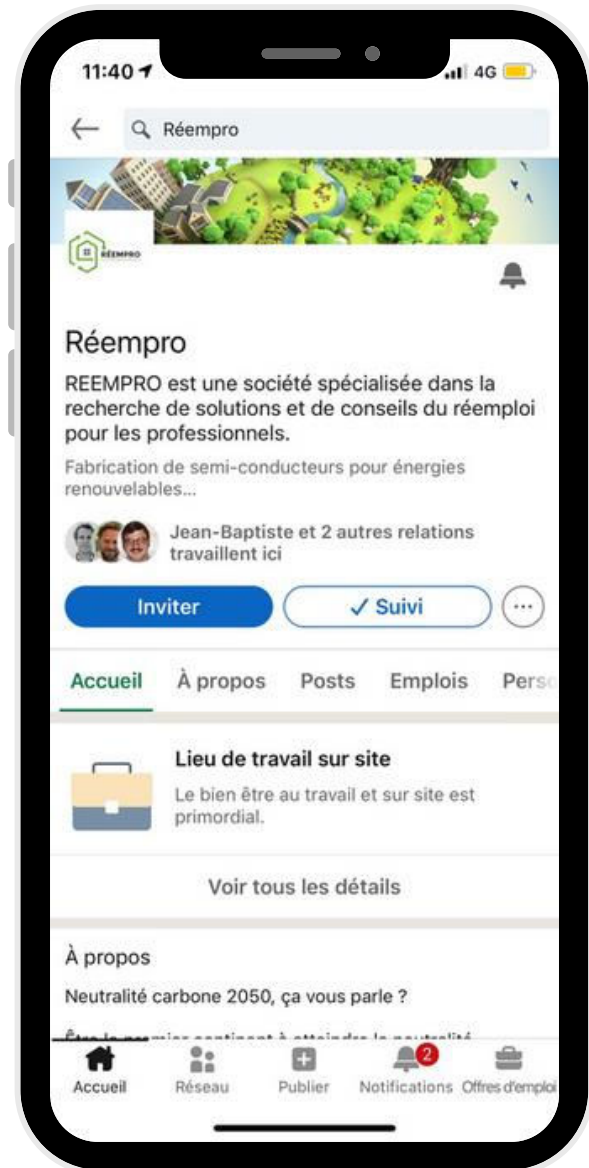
11:40 4G

Réempro

RÉEMPRO

Réempro

REEMPRO est une société spécialisée dans la recherche de solutions et de conseils du réemploi pour les professionnels.

Fabrication de semi-conducteurs pour énergies renouvelables...

Jean-Baptiste et 2 autres relations travaillent ici

Inviter ✓ Suivi ...

Accueil À propos Posts Emplois Pers

Lieu de travail sur site

Le bien être au travail et sur site est primordial.

Voir tous les détails

À propos

Neutralité carbone 2050, ça vous parle ?

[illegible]

Accueil Réseau Publier 2 Notifications Offres d'emploi